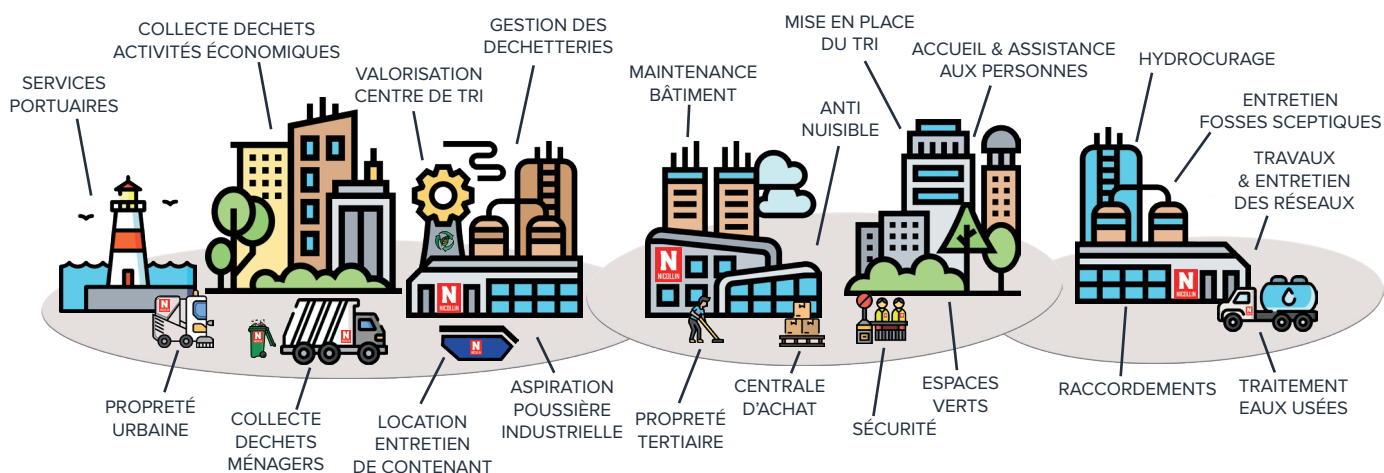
COLLECTE DECHETS ACTIVITÉS ÉCONOMIQUES

GESTION DES DECHETTERIES

MISE EN PLACE DU TRI

ACCUEIL & ASSISTANCE AUX PERSONNES

HYDROCURAGE

SERVICES PORTUAIRES

VALORISATION CENTRE DE TRI

MAINTENANCE BÂTIMENT

ANTI NUISIBLE

ENTRETIEN FOSSES SCEPTIQUES

TRAVAUX & ENTRETIEN DES RÉSEAUX

N NICOLLIN

N NICOLLIN

N NICOLLIN

N

N

N

PROPRETÉ URBAINE

COLLECTE DECHETS MÉNAGERS

LOCATION ENTRETIEN DE CONTENANT

ASPIRATION POUSSIÈRE INDUSTRIELLE

PROPRETÉ TERTIAIRE

CENTRALE D'ACHAT

SÉCURITÉ

ESPACES VERTS

RACCORDEMENTS

TRAITEMENT EAUX USÉES